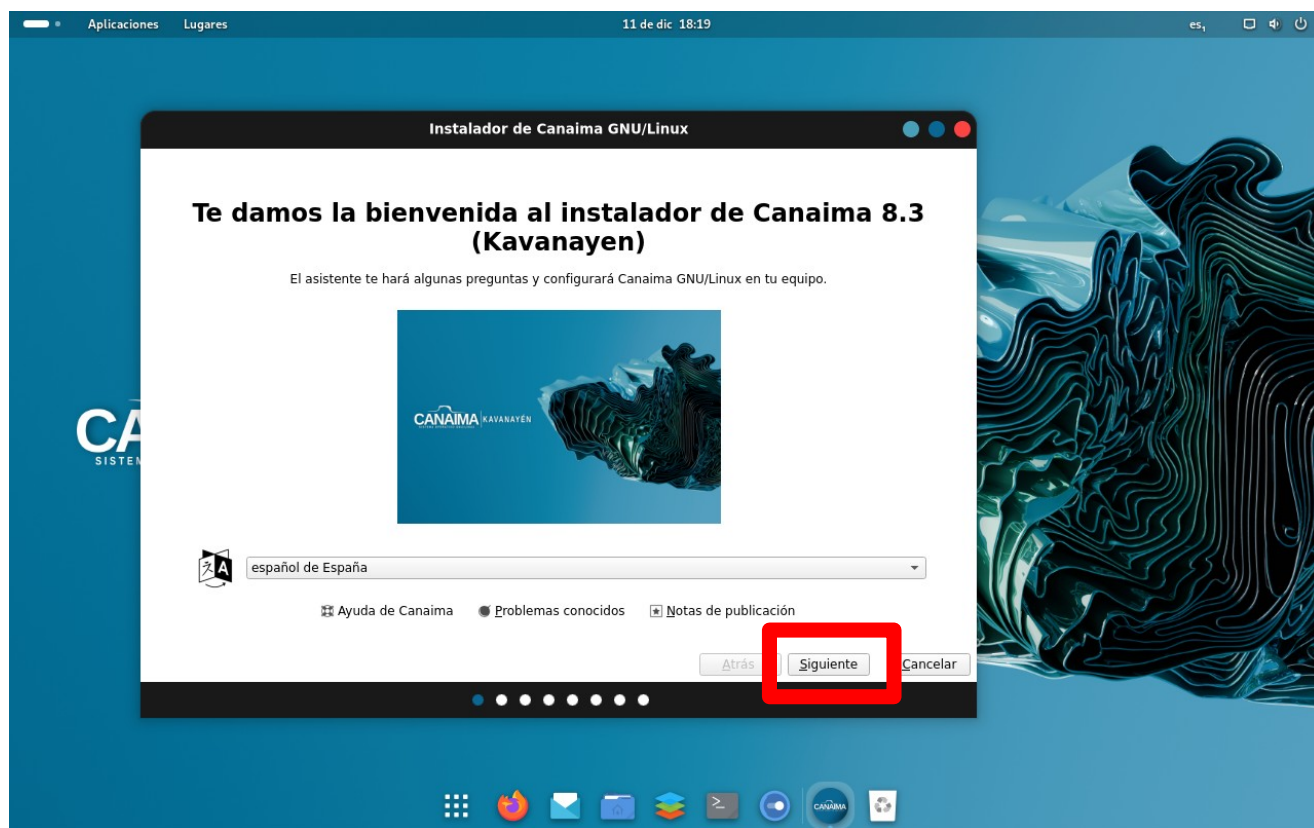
Aplicaciones Lugares 11 de dic 18:19 es₁

Instalador de Canaima GNU/Linux

Te damos la bienvenida al instalador de Canaima 8.3 (Kavanayen)

El asistente te hará algunas preguntas y configurará Canaima GNU/Linux en tu equipo.

CANAIMA KAVANAYÉN

CA
SISTEM

español de España

Ayuda de Canaima Problemas conocidos Notas de publicación

Atrás Siguiente Cancelar

CANAIMA